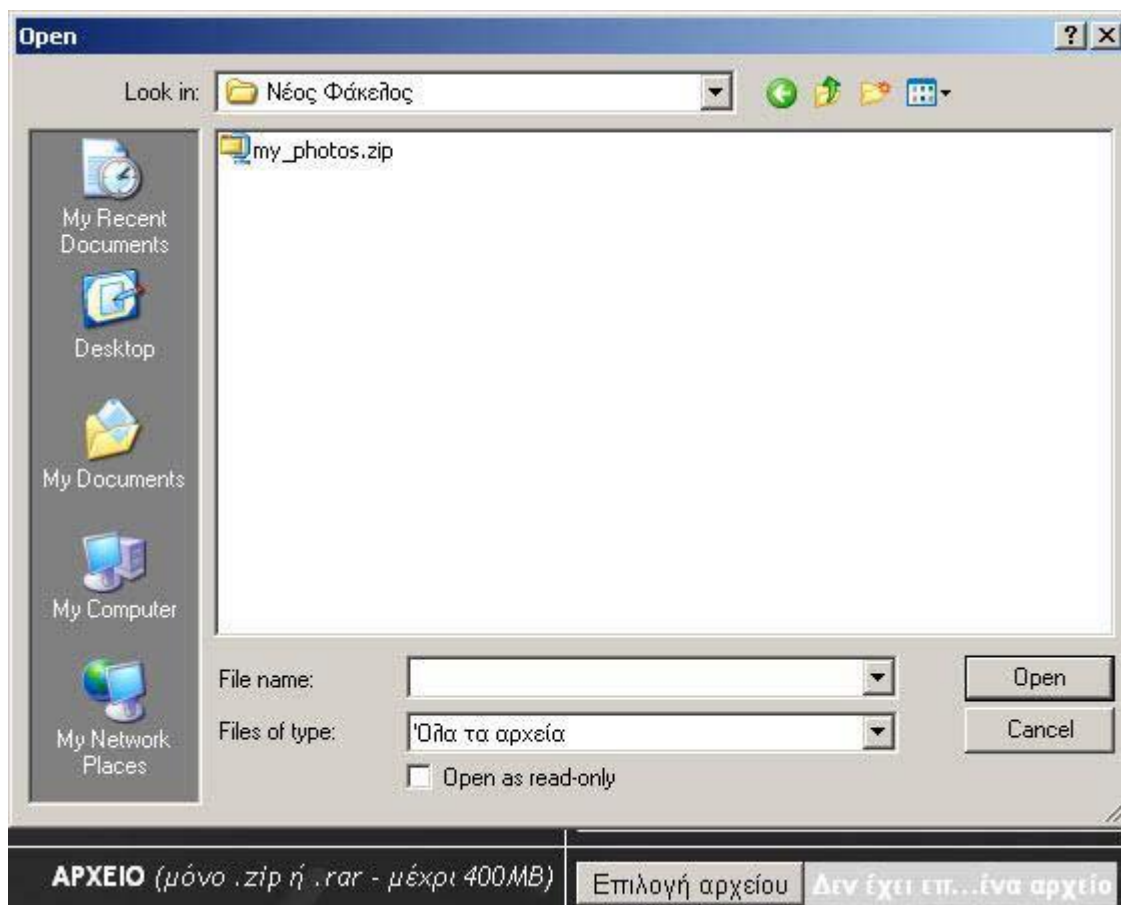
Open

?

Look in: Νέος Φάκελος

My Recent Documents

Desktop

My Documents

My Computer

My Network Places

my_photos.zip

File name:

Files of type: 'Ολα τα αρχεία

Open as read-only

Open

Cancel

ΑΡΧΕΙΟ (μόνο .zip ή .rar - μέχρι 400MB)

Επιλογή αρχείου

Δεν έχει επ...ένα αρχείο